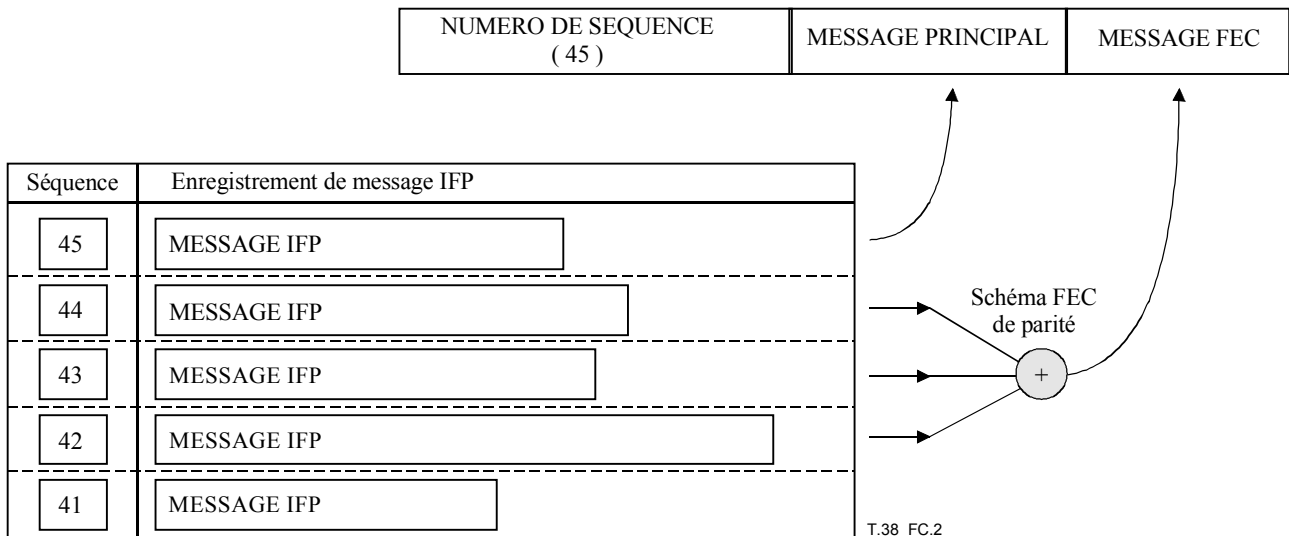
| NUMERO DE SEQUENCE (45) | MESSAGE PRINCIPAL | MESSAGE FEC |
|---|---|---|

| Séquence | Enregistrement de message IFP |
|---|---|
| 45 | MESSAGE IFP |
| 44 | MESSAGE IFP |
| 43 | MESSAGE IFP |
| 42 | MESSAGE IFP |
| 41 | MESSAGE IFP |

Schéma FEC de parité

+

T.38 FC.2